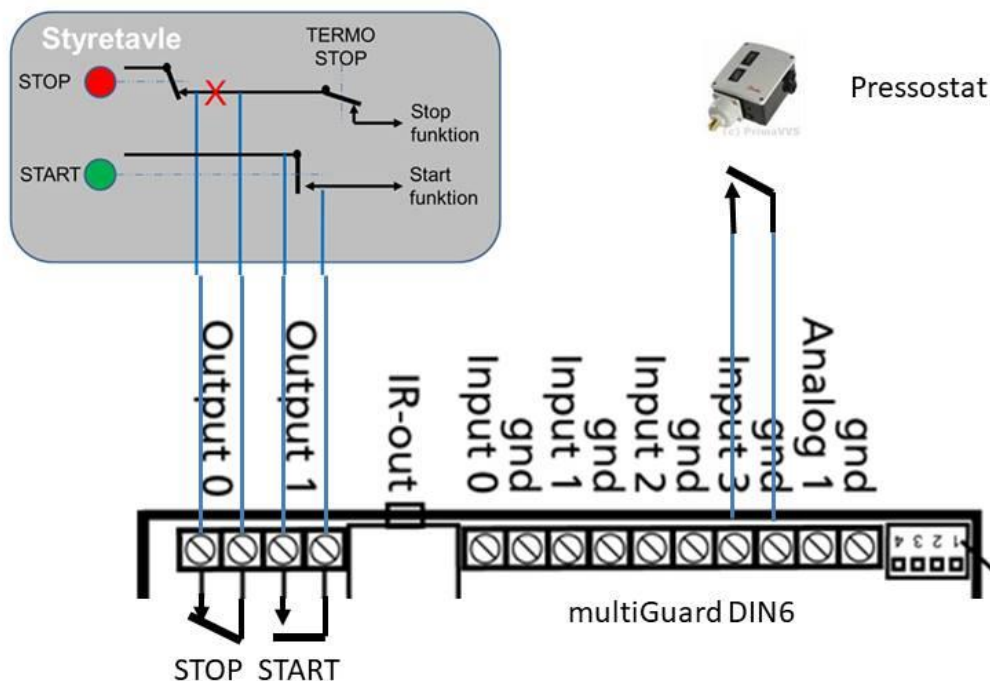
Styretavle

STOP

TERMO STOP

Stop funktion

START

Start funktion

Pressostat

(c) PrimaVVS

Output 0

Output 1

IR-out

Input 0

gnd

Input 1

gnd

Input 2

gnd

Input 3

gnd

Analog 1

gnd

4 3 2 1

multiGuard DIN6

STOP START